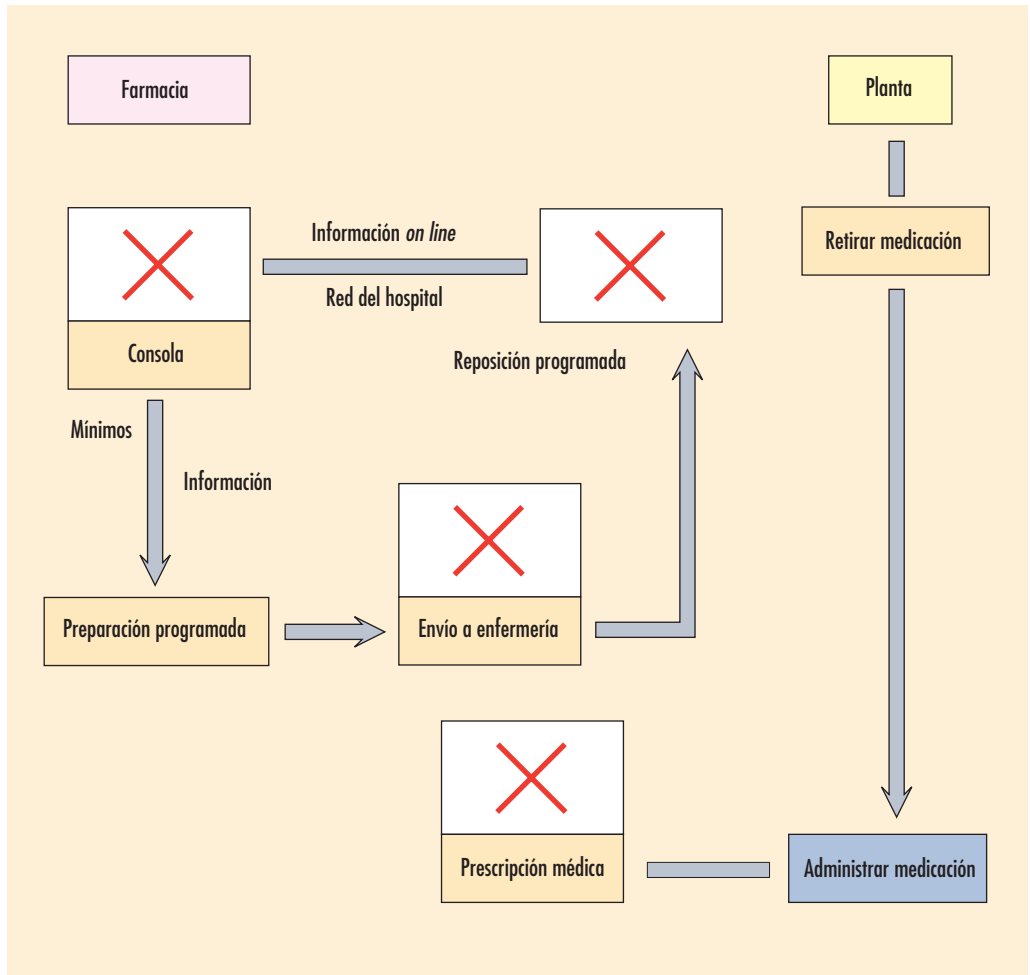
Farmacia

Planta

Información on line

Red del hospital

Retirar medicación

Consola

Reposición programada

Mínimos

Información

Preparación programada

Envío a enfermería

Prescripción médica

Administrar medicación